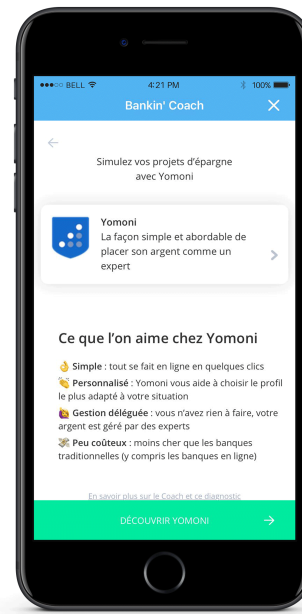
BELL 4:21 PM 100%

Bankin' Coach

Simulez vos projets d'épargne avec Yomoni

Yomoni
La façon simple et abordable de placer son argent comme un expert

Ce que l'on aime chez Yomoni

👌 Simple : tout se fait en ligne en quelques clics
👏 Personnalisé : Yomoni vous aide à choisir le profil le plus adapté à votre situation
🙋 Gestion déléguée : vous n'avez rien à faire, votre argent est géré par des experts
💸 Peu coûteux : moins cher que les banques traditionnelles (y compris les banques en ligne)

En savoir plus sur le Coach et ce diagnostic

DÉCOUVRIR YOMONI